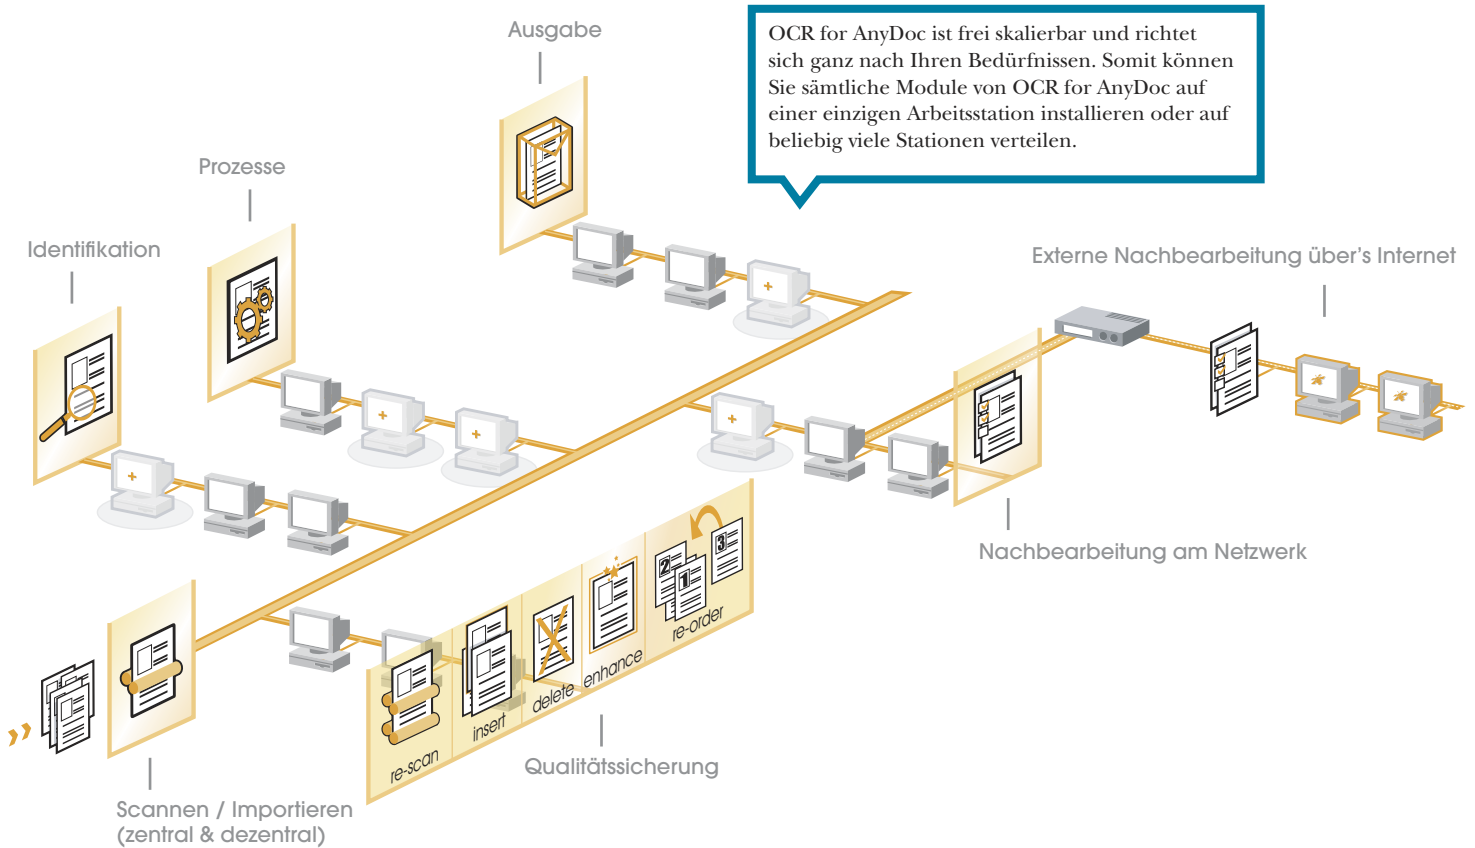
Ausgabe

OCR for AnyDoc ist frei skalierbar und richtet sich ganz nach Ihren Bedürfnissen. Somit können Sie sämtliche Module von OCR for AnyDoc auf einer einzigen Arbeitsstation installieren oder auf beliebig viele Stationen verteilen.

Prozesse

Identifikation

Externe Nachbearbeitung über's Internet

Nachbearbeitung am Netzwerk

re-order

enhance

delete

insert

re-scan

Qualitätssicherung

Scannen / Importieren
(zentral & dezentral)